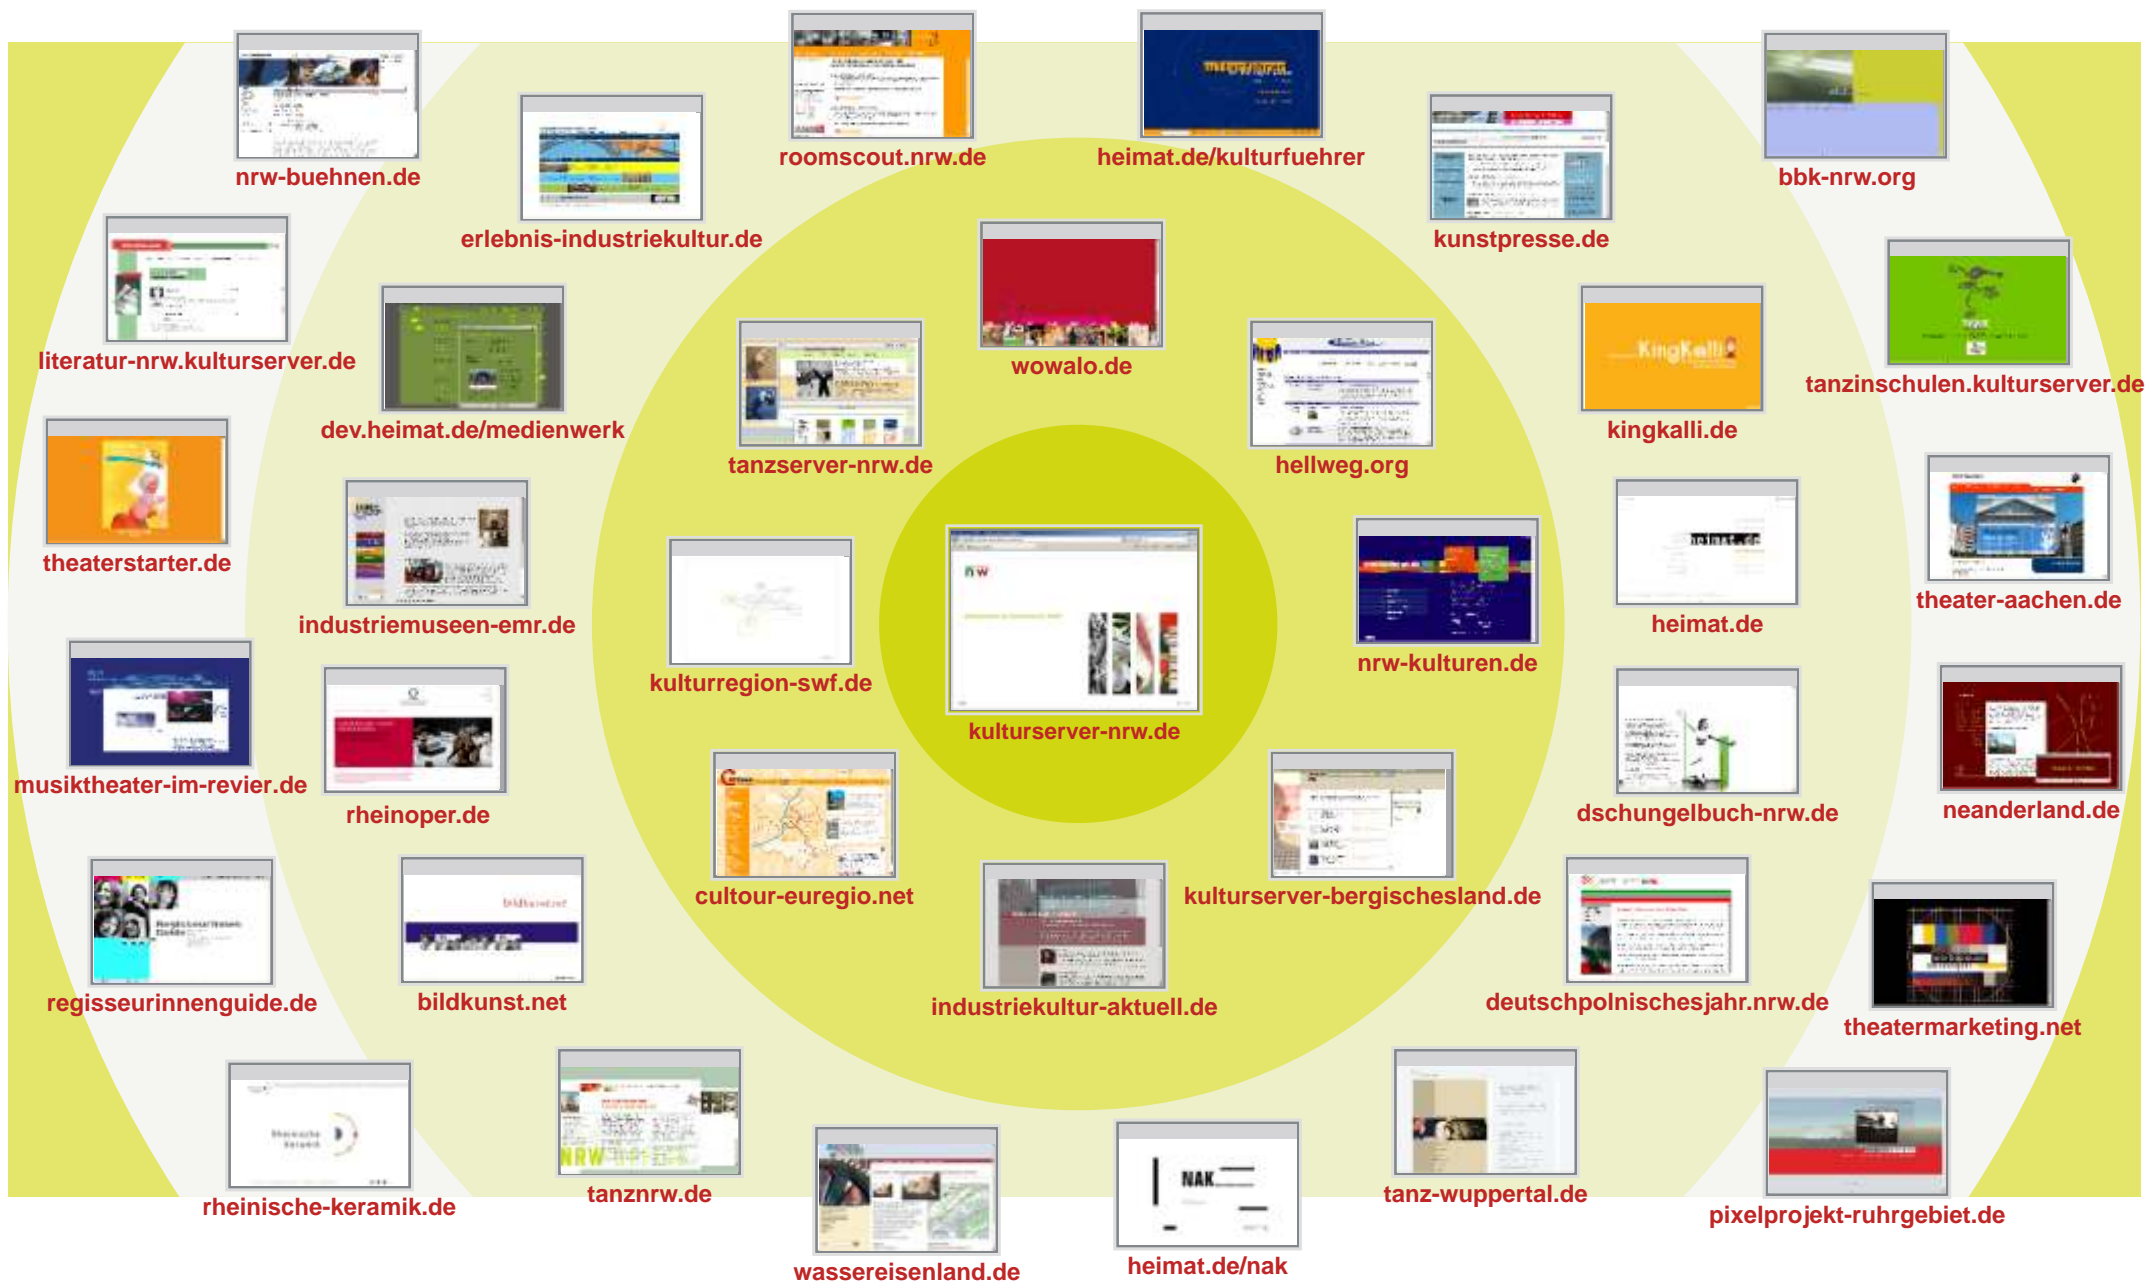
nrw-buehnen.de

roomscout.nrw.de

heimat.de/kulturfuehrer

bbk-nrw.org

erlebnis-industriekultur.de

kunstpresse.de

literatur-nrw.kulturserver.de

wowalo.de

tanzinschulen.kulturserver.de

dev.heimat.de/medienwerk

kingkalli.de

tanzserver-nrw.de

hellweg.org

theaterstarter.de

theater-aachen.de

industriemuseen-emr.de

heimat.de

kulturregion-swf.de

nrw-kulturen.de

kulturserver-nrw.de

musiktheater-im-revier.de

rheinoper.de

dschungelbuch-nrw.de

neanderland.de

cultour-euregio.net

kulturserver-bergischesland.de

regisseurinnenguide.de

bildkunst.net

industriekultur-aktuell.de

deutschpolnischesjahr.nrw.de

theatermarketing.net

rheinische-keramik.de

tanznrw.de

tanz-wuppertal.de

pixelprojekt-ruhrgebiet.de

wassereisenland.de

heimat.de/nak